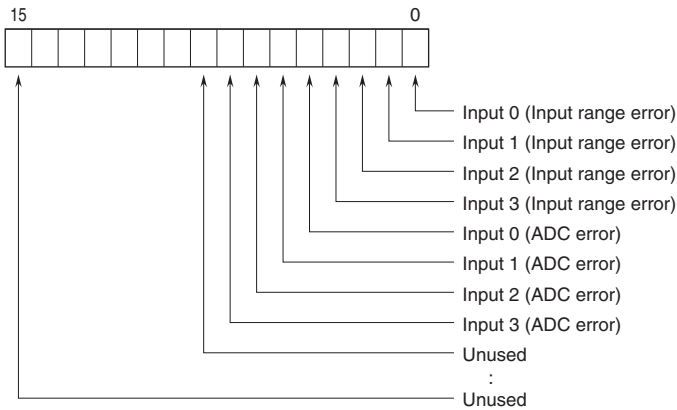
15

0

Input 0 (Input range error)
Input 1 (Input range error)
Input 2 (Input range error)
Input 3 (Input range error)
Input 0 (ADC error)
Input 1 (ADC error)
Input 2 (ADC error)
Input 3 (ADC error)
Unused
:
Unused